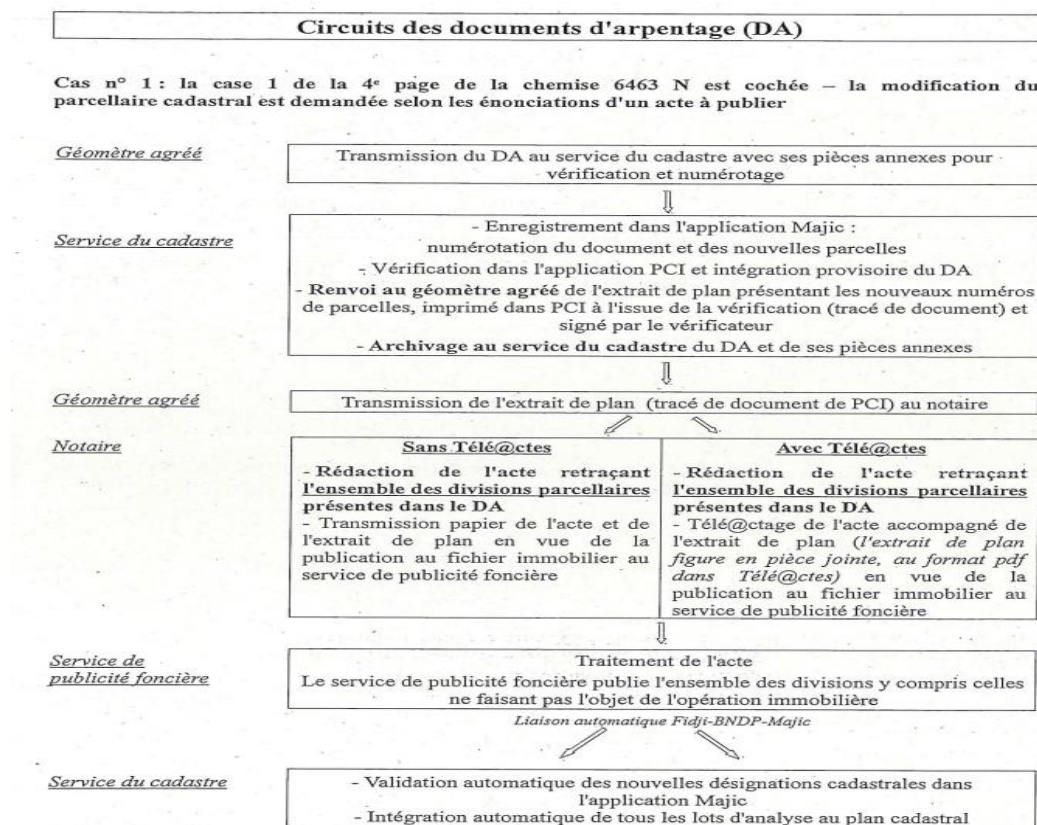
Circuits des documents d'arpentage (DA)

Cas n° 1 : la case 1 de la 4$^{e}$ page de la chemise 6463 N est cochée – la modification du parcellaire cadastral est demandée selon les énonciations d'un acte à publier

Géomètre agréé

Transmission du DA au service du cadastre avec ses pièces annexes pour vérification et numérotage

Service du cadastre

- Enregistrement dans l'application Majic : numérotation du document et des nouvelles parcelles
- Vérification dans l'application PCI et intégration provisoire du DA
- Renvoi au géomètre agréé de l'extrait de plan présentant les nouveaux numéros de parcelles, imprimé dans PCI à l'issue de la vérification (tracé de document) et signé par le vérificateur
- Archivage au service du cadastre du DA et de ses pièces annexes

Géomètre agréé

Transmission de l'extrait de plan (tracé de document de PCI) au notaire

Notaire

| Sans Télé@ctes | Avec Télé@ctes |
|---|---|
| - Rédaction de l'acte retraçant l'ensemble des divisions parcellaires présentes dans le DA - Transmission papier de l'acte et de l'extrait de plan en vue de la publication au fichier immobilier au service de publicité foncière | - Rédaction de l'acte retraçant l'ensemble des divisions parcellaires présentes dans le DA - Télé@ctage de l'acte accompagné de l'extrait de plan (l'extrait de plan figure en pièce jointe, au format pdf dans Télé@ctes) en vue de la publication au fichier immobilier au service de publicité foncière |

Service de publicité foncière

Traitement de l'acte
Le service de publicité foncière publie l'ensemble des divisions y compris celles ne faisant pas l'objet de l'opération immobilière

Liaison automatique Fidji-BNDP-Majic

Service du cadastre

- Validation automatique des nouvelles désignations cadastrales dans l'application Majic
- Intégration automatique de tous les lots d'analyse au plan cadastral